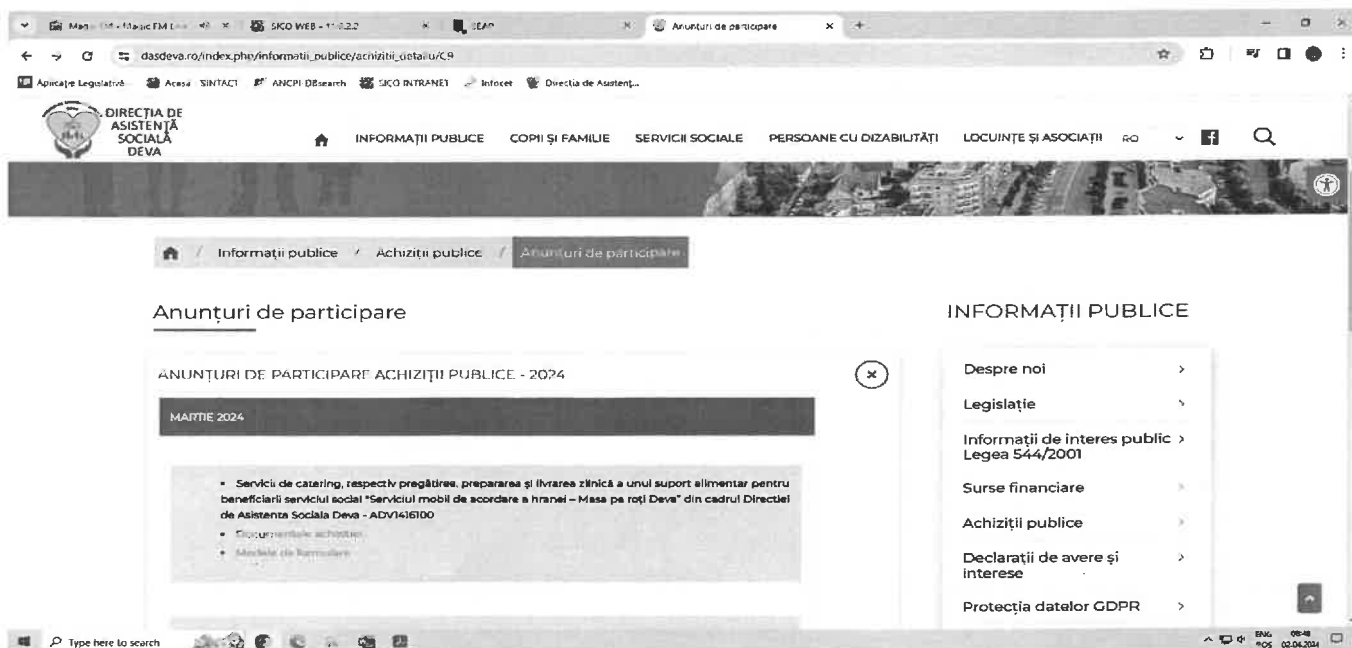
Magic FM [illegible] SICO WEB - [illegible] SEAP Anunturi de participare

dasdeva.ro/index.php/informatii_publice/achizitii_detaliu/C9

Aplicatie Legislativă Acasa SINTACT ANCPI DBsearch SICO INTRANET Infocet Directia de Asistent...

DIRECȚIA DE ASISTENȚĂ SOCIALĂ DEVA

INFORMAȚII PUBLICE COPII ȘI FAMILIE SERVICII SOCIALE PERSOANE CU DIZABILITĂȚI LOCUINȚE ȘI ASOCIAȚII RO

Informații publice / Achiziții publice / Anunturi de participare

Anunțuri de participare

ANUNȚURI DE PARTICIPARE ACHIZIȚII PUBLICE - 2024

MARTIE 2024

• Servicii de catering, respectiv pregătirea, prepararea și livrarea zilnică a unui suport alimentar pentru beneficiarii serviciul social "Serviciul mobil de acordare a hranei – Masa pe roți Deva" din cadrul Directiei de Asistenta Sociala Deva - ADV1416100
• Documentatie achizitie
• Modele de formulare

INFORMAȚII PUBLICE

Despre noi
Legislație
Informații de interes public Legea 544/2001
Surse financiare
Achiziții publice
Declarații de avere și interese
Protecția datelor GDPR

Type here to search

ENG 08:48 02.04.2024